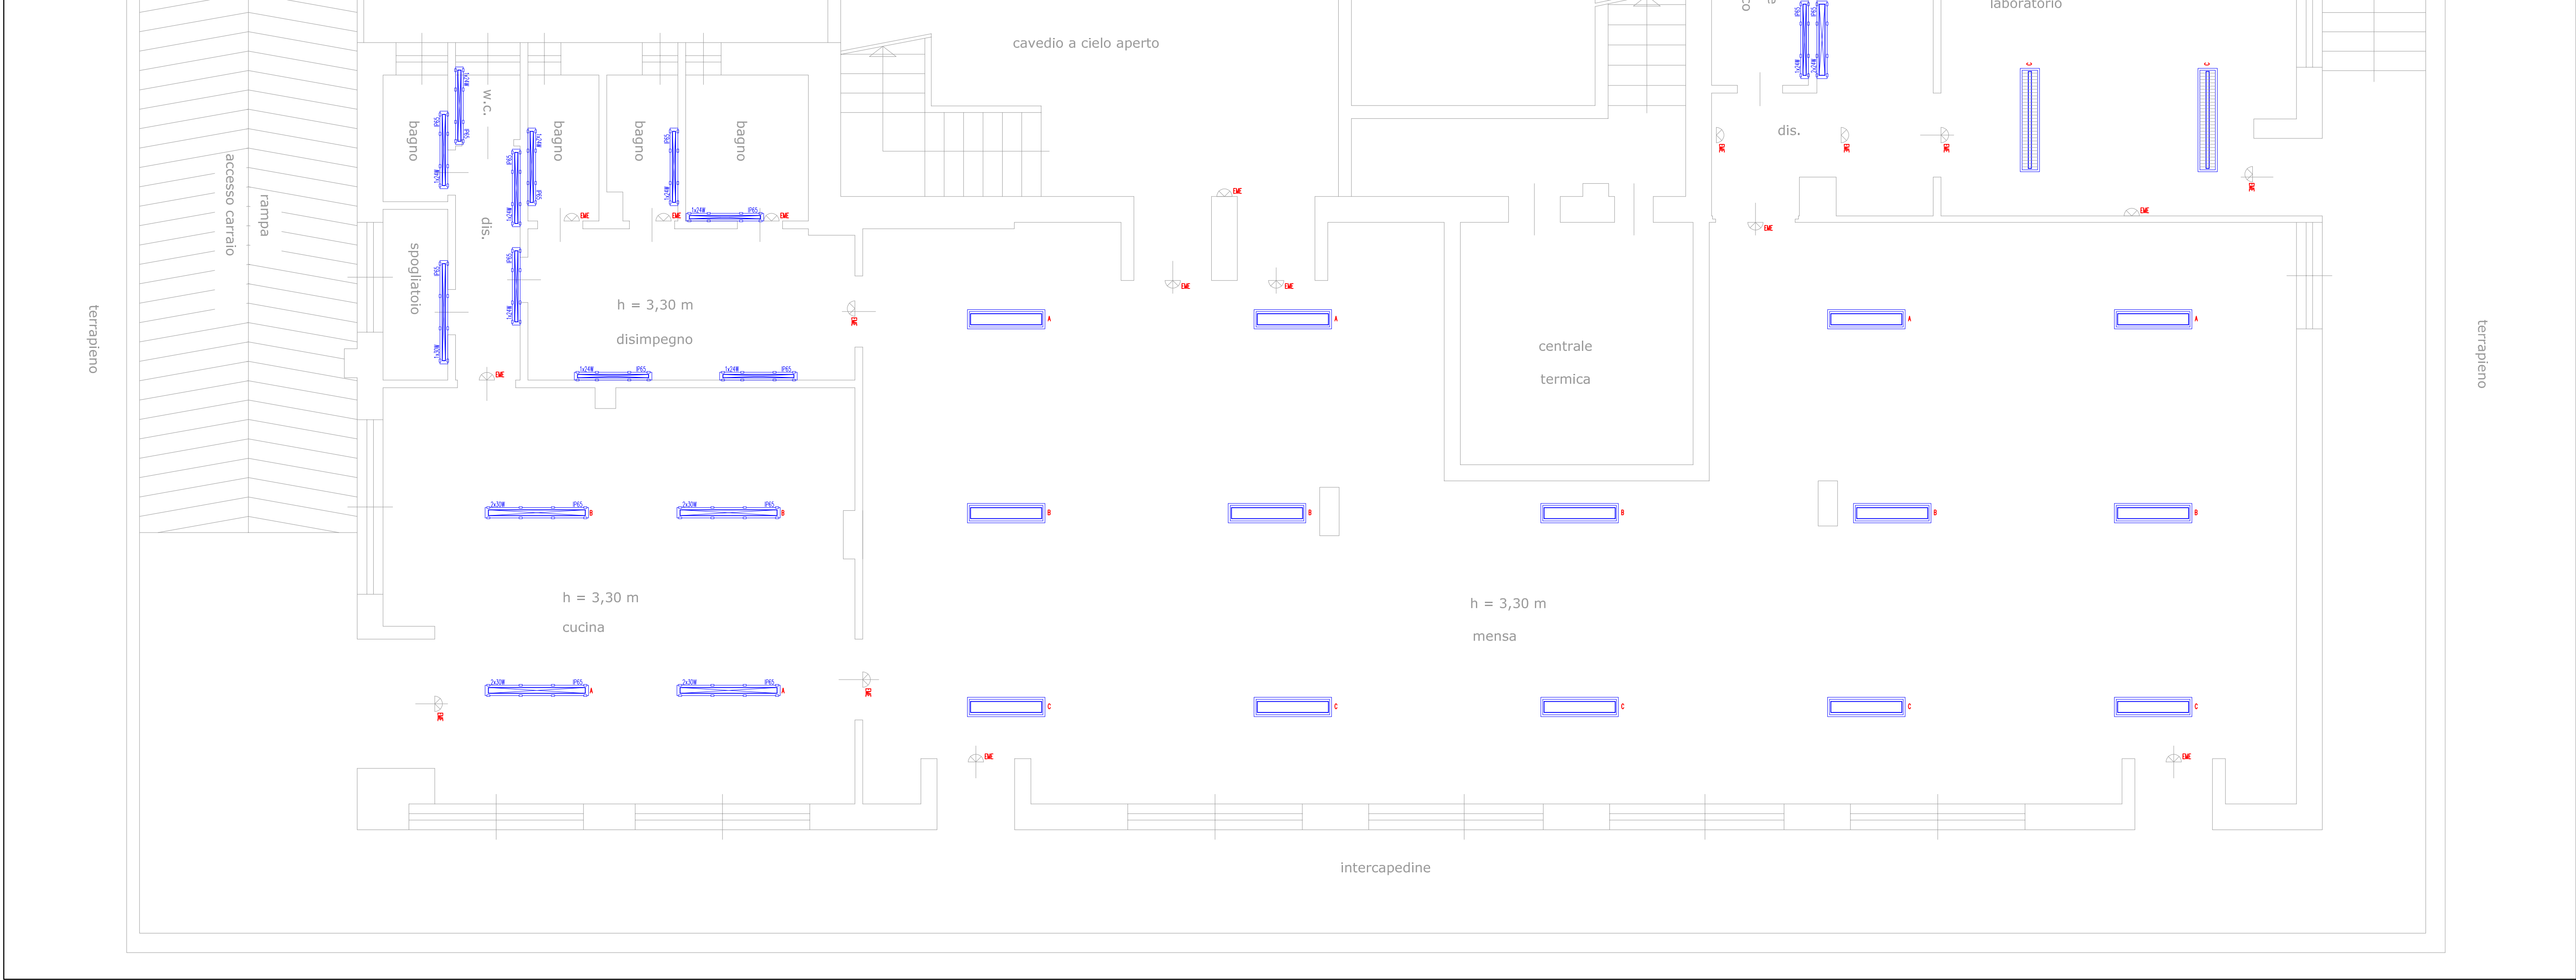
cavedio a cielo aperto

laboratorio

w.c.

bagno

bagno

bagno

bagno

dis.

dis.

accesso carraio

rampa

spogliatoio

terrapieno

terrapieno

h = 3,30 m

disimpegno

centrale

termica

h = 3,30 m

cucina

h = 3,30 m

mensa

intercapedine